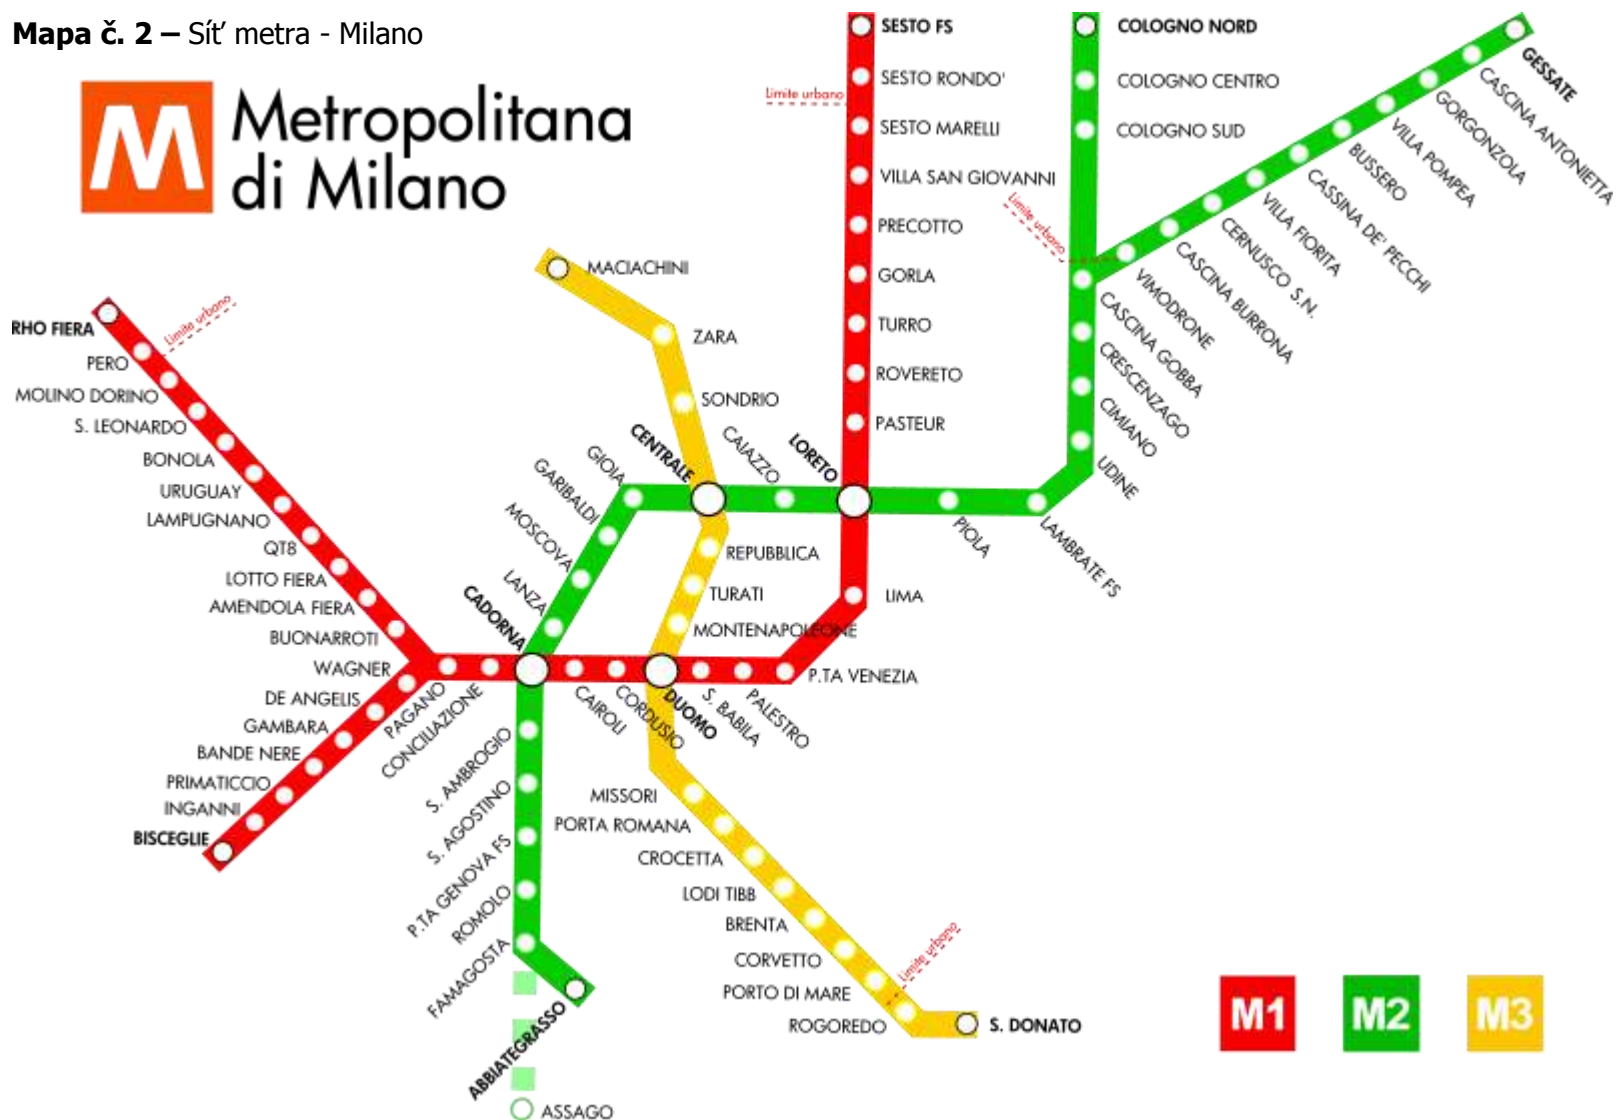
**Mapa č. 2 –** Síť metra - Milano

M Metropolitana di Milano

SESTO FS
Limite urbano
SESTO RONDO'
SESTO MARELLI
VILLA SAN GIOVANNI
PRECOTTO
GORLA
TURRO
ROVERETO
PASTEUR
LORETO
LIMA
P.TA VENEZIA

COLOGNO NORD
COLOGNO CENTRO
COLOGNO SUD
Limite urbano
GESSATE
CASCINA ANTONIETTA
GORGONZOLA
VILLA POMPEA
BUSSERO
CASSINA DE' PECCHI
VILLA FIORITA
CERNUSCO S.N.
CASCINA BURRONA
VIMODRONE
CASCINA GOBBA
CRESCENZAGO
CIMIANO
UDINE
LAMBRATE FS
PIOLA

MACIACHINI
ZARA
SONDRIO
CAIAZZO
CENTRALE
GIOIA
GARIBALDI
MOSCOVA
LANZA
CADORNA
REPUBBLICA
TURATI
MONTENAPOLEONE

RHO FIERA
Limite urbano
PERO
MOLINO DORINO
S. LEONARDO
BONOLA
URUGUAY
LAMPUGNANO
QT8
LOTTO FIERA
AMENDOLA FIERA
BUONARROTI
WAGNER
DE ANGELIS
GAMBARA
BANDE NERE
PRIMATICCIO
INGANNI
BISCEGLIE
PAGANO
CONCILIAZIONE
CAIROLI
CORDUSIO
DUOMO
S. BABILA
PALESTRO

S. AMBROGIO
S. AGOSTINO
P.TA GENOVA FS
ROMOLO
FAMAGOSTA
ABBIATEGRASSO
ASSAGO

MISSORI
PORTA ROMANA
CROCETTA
LODI TIBB
BRENTA
CORVETTO
PORTO DI MARE
Limite urbano
ROGOREDO
S. DONATO

M1 M2 M3